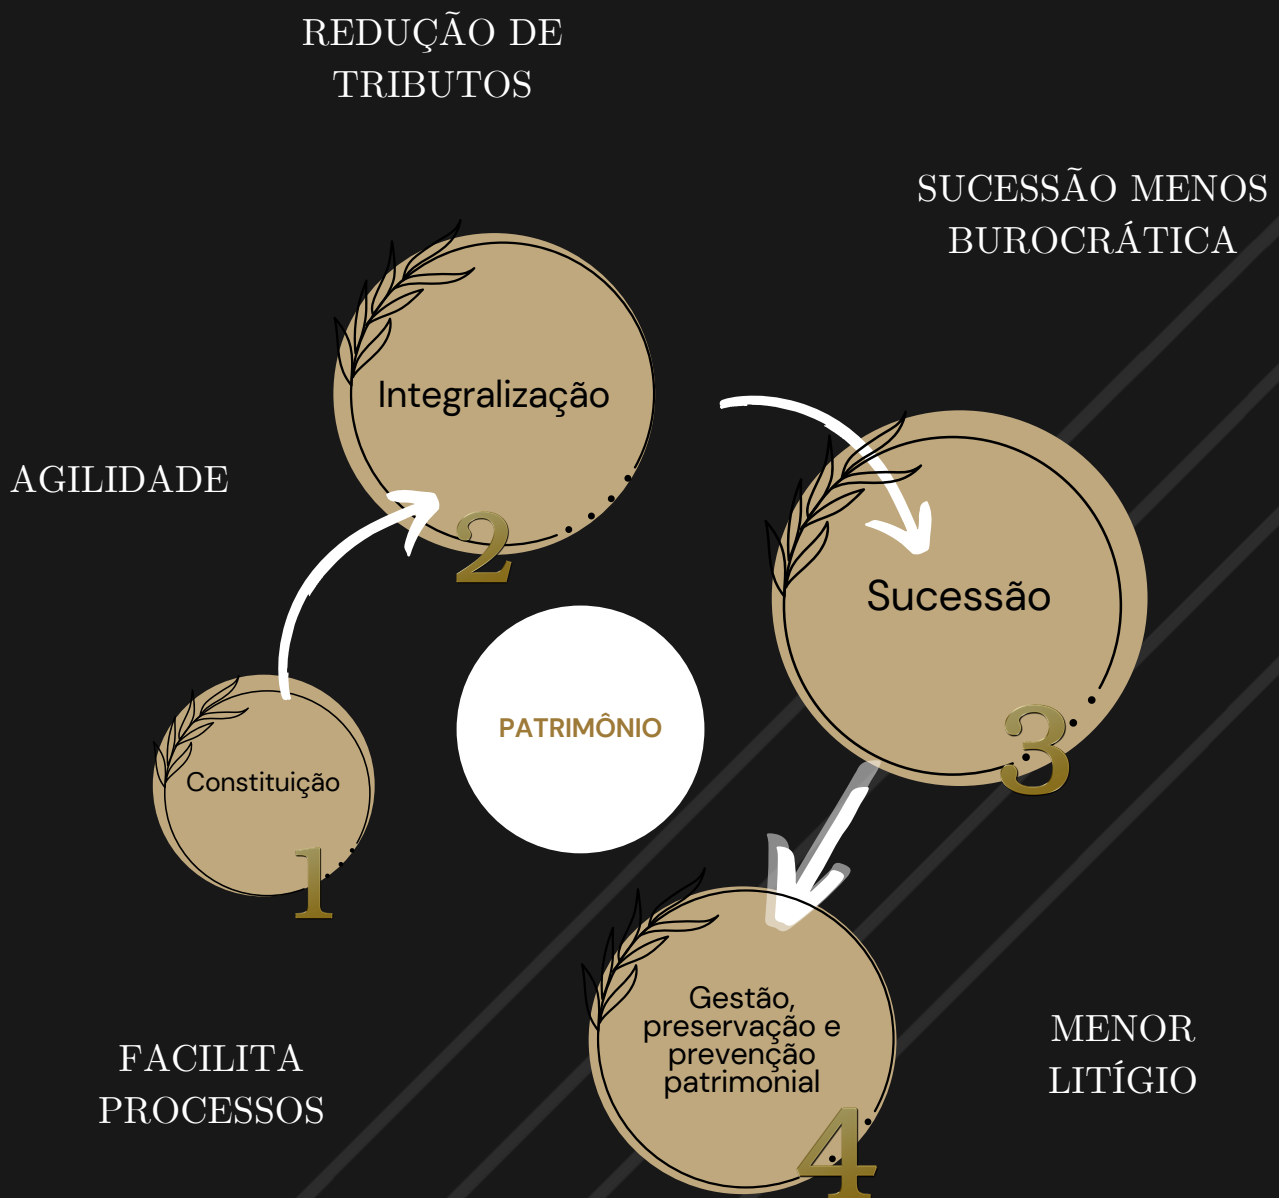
REDUÇÃO DE TRIBUTOS

SUCESSÃO MENOS BUROCRÁTICA

Integralização

2

AGILIDADE

Sucessão

3

PATRIMÔNIO

Constituição

1

Gestão, preservação e prevenção patrimonial

4

FACILITA PROCESSOS

MENOR LITÍGIO